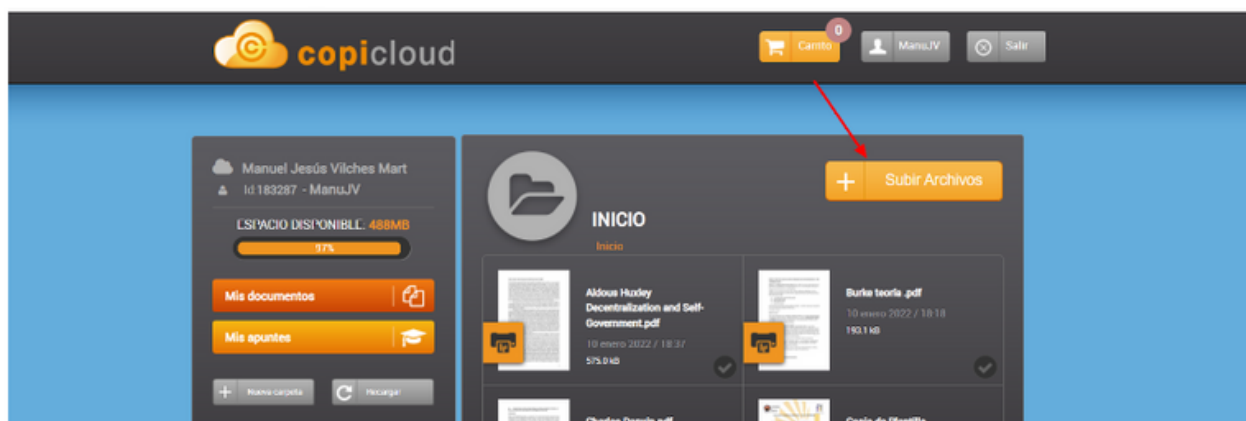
copicloud

0
Carrito
ManuJV
Salir

Manuel Jesús Vilches Mart
Id:183287 - ManuJV
ESPACIO DISPONIBLE: 488MB
97%

Mis documentos
Mis apuntes
Nueva carpeta
Recargar

Subir Archivos
INICIO
Inicio

Aldous Huxley Decentralization and Self-Government.pdf
10 enero 2022 / 18:37
575.0 kB

Burke teoria .pdf
10 enero 2022 / 18:18
193.1 kB

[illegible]
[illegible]